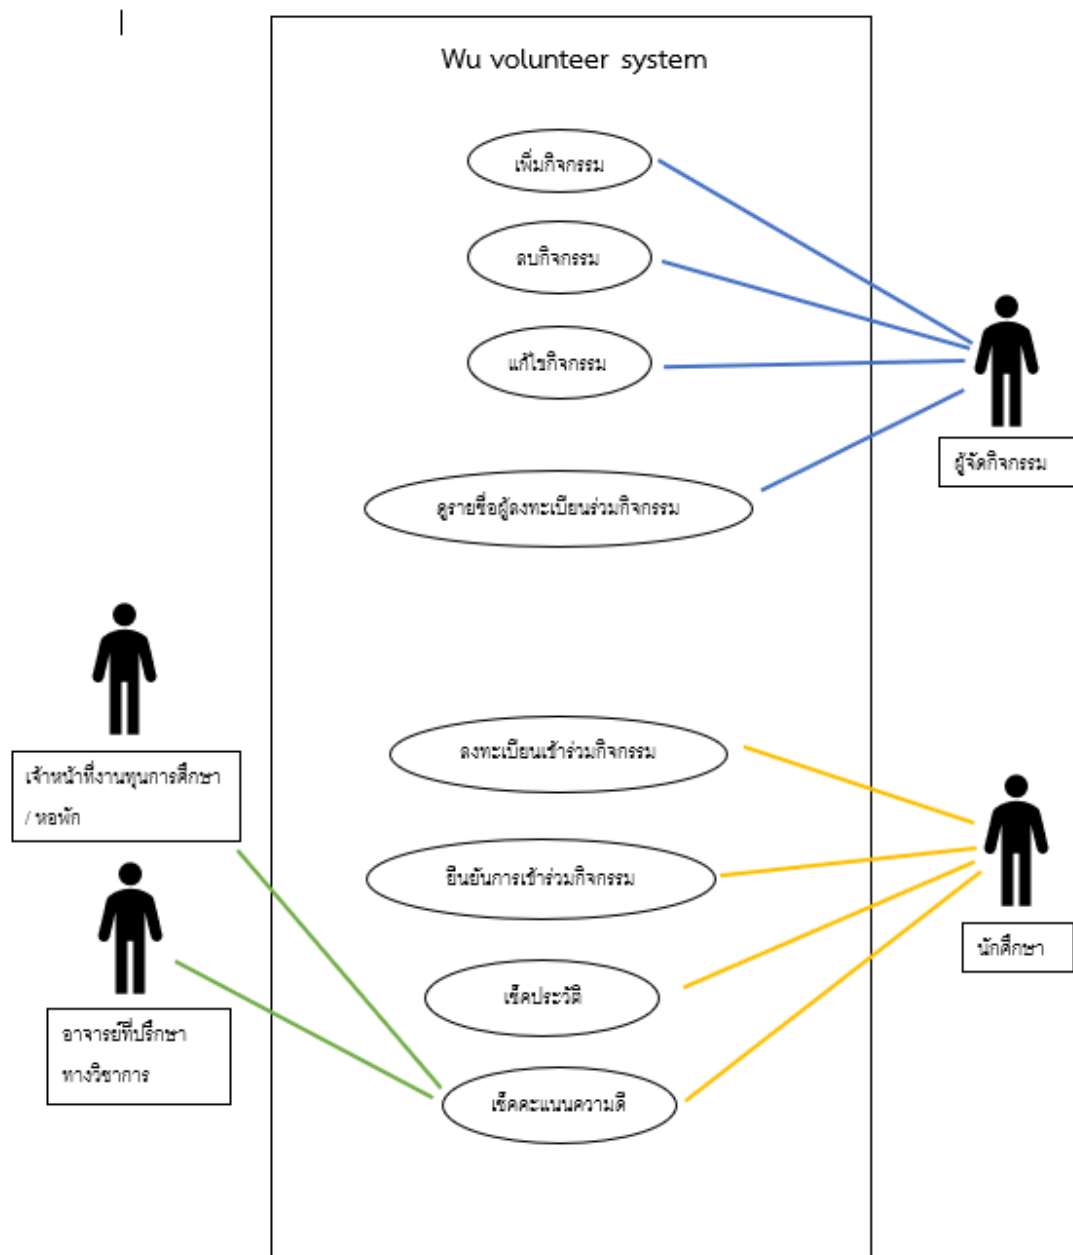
Wu volunteer system

เพิ่มกิจกรรม

ลบกิจกรรม

แก้ไขกิจกรรม

ดูรายชื่อผู้ลงทะเบียนร่วมกิจกรรม

ผู้จัดกิจกรรม

เจ้าหน้าที่งานทุนการศึกษา / หอพัก

ลงทะเบียนเข้าร่วมกิจกรรม

ยืนยันการเข้าร่วมกิจกรรม

เช็คประวัติ

เช็คคะแนนความดี

นักศึกษา

อาจารย์ที่ปรึกษาทางวิชาการ